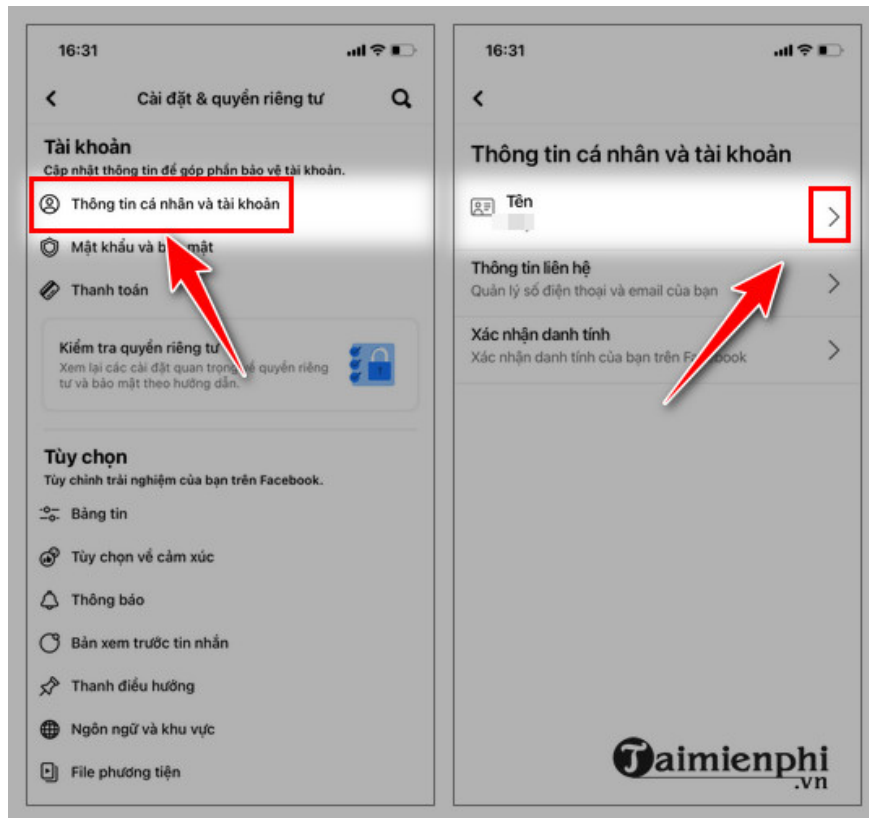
16:31

Cài đặt & quyền riêng tư

Tài khoản

Cập nhật thông tin để góp phần bảo vệ tài khoản.

Thông tin cá nhân và tài khoản

Mật khẩu và b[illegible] mật

Thanh toán

Kiểm tra quyền riêng tư

Xem lại các cài đặt quan trọng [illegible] quyền riêng tư và bảo mật theo hướng dẫn.

Tùy chọn

Tùy chỉnh trải nghiệm của bạn trên Facebook.

Bảng tin

Tùy chọn về cảm xúc

Thông báo

Bản xem trước tin nhắn

Thanh điều hướng

Ngôn ngữ và khu vực

File phương tiện

16:31

Thông tin cá nhân và tài khoản

Tên

Thông tin liên hệ

Quản lý số điện thoại và email của bạn

Xác nhận danh tính

Xác nhận danh tính của bạn trên F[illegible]book

Taimienphi .vn